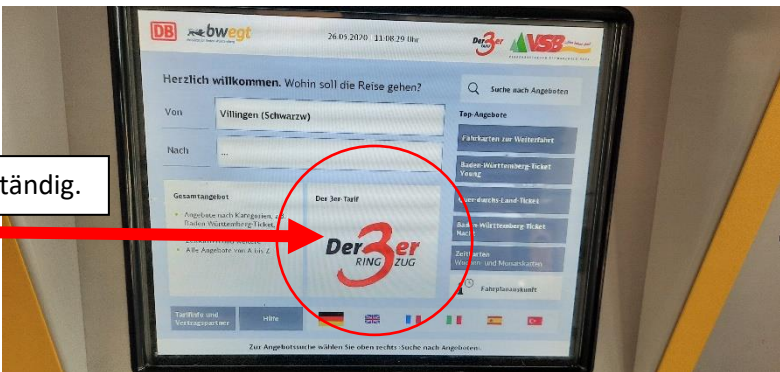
DB bwegt 26.09.2020 11:08:29 Uhr Der 3er VSB

Herzlich willkommen. Wohin soll die Reise gehen?

Suche nach Angeboten

Von Villingen (Schwarzw)

Nach ...

tändig.

Top-Angebote

Fahrkarten zur Weiterfahrt

Baden-Württemberg-Ticket Young

Quer-durchs-Land-Ticket

Baden-Württemberg-Ticket Nacht

Zeitkarten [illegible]

Fahrplanauskunft

Gesamtangebot

Angebote nach Kategorien, z.B. Baden-Württemberg-Ticket, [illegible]

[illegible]

Alle Angebote von A bis Z

Der 3er-Tarif

Der 3er RING ZUG

Tarifinfo und Vertragspartner

Hilfe

Zur Angebotssuche wählen Sie oben rechts: Suche nach Angeboten.